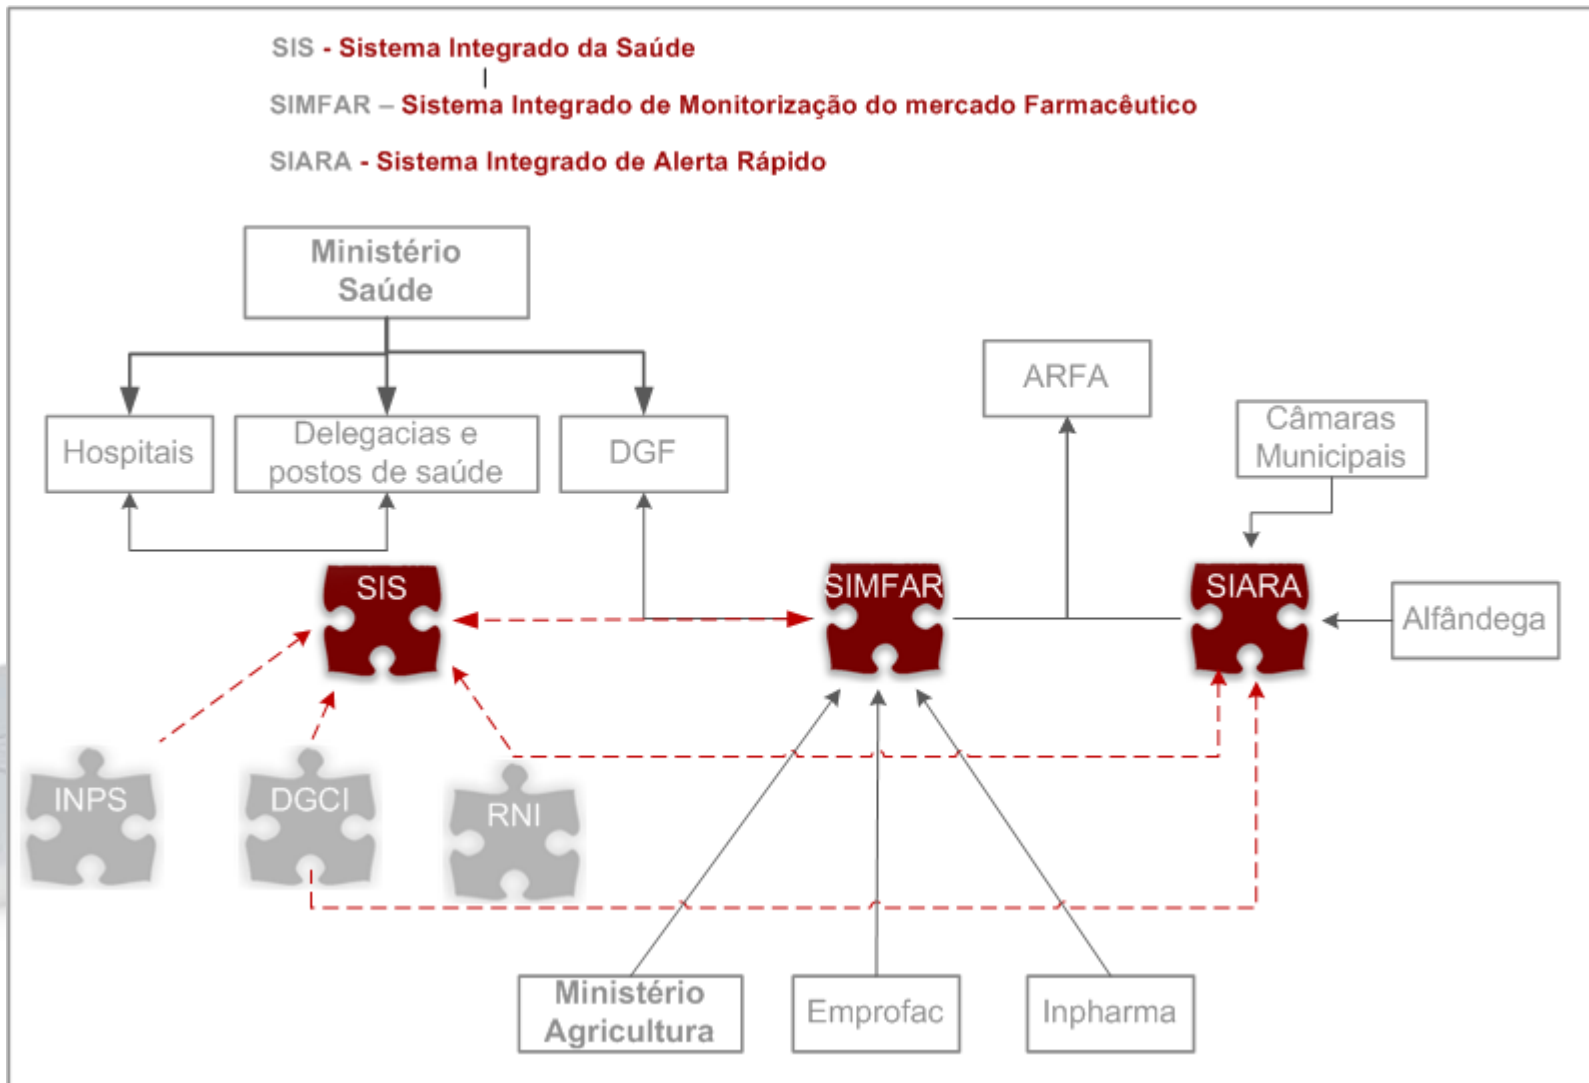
SIS - Sistema Integrado da Saúde

SIMFAR – Sistema Integrado de Monitorização do mercado Farmacêutico

SIARA - Sistema Integrado de Alerta Rápido

Ministério Saúde

Hospitais

Delegacias e postos de saúde

DGF

ARFA

Câmaras Municipais

SIS

SIMFAR

SIARA

Alfândega

INPS

DGCI

RNI

Ministério Agricultura

Emprofac

Inpharma